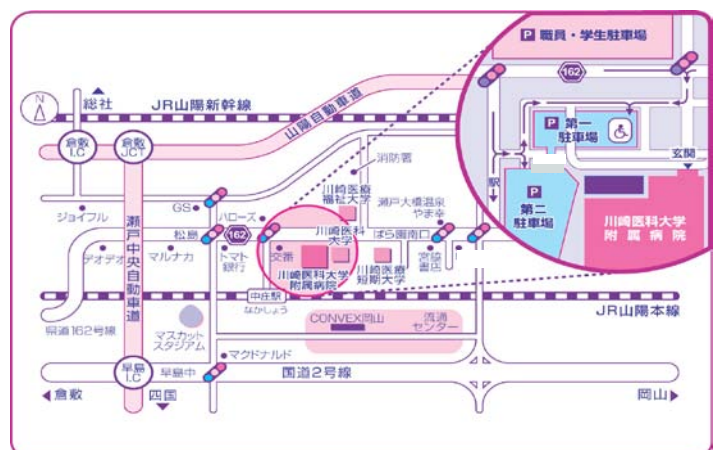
N
総社
JR山陽新幹線
山陽自動車道
倉敷 I.C
倉敷 JCT
消防署
川崎医療福祉大学
瀬戸大橋温泉 やま幸
ジョイフル
GS
ハローズ
松島
162
川崎医科大学
ばら園南口
デオデオ
マルナカ
トマト銀行
交番
川崎医科大学附属病院
川崎医療短期大学
宮脇書店
瀬戸中央自動車道
中庄駅 なかしょう
CONVEX岡山
流通センター
県道162号線
マスカットスタジアム
JR山陽本線
マクドナルド
早島 I.C
早島中
国道2号線
倉敷
四国
岡山
P 職員・学生駐車場
162
P 第一駐車場
玄関
駅
P 第二駐車場
川崎医科大学附属病院